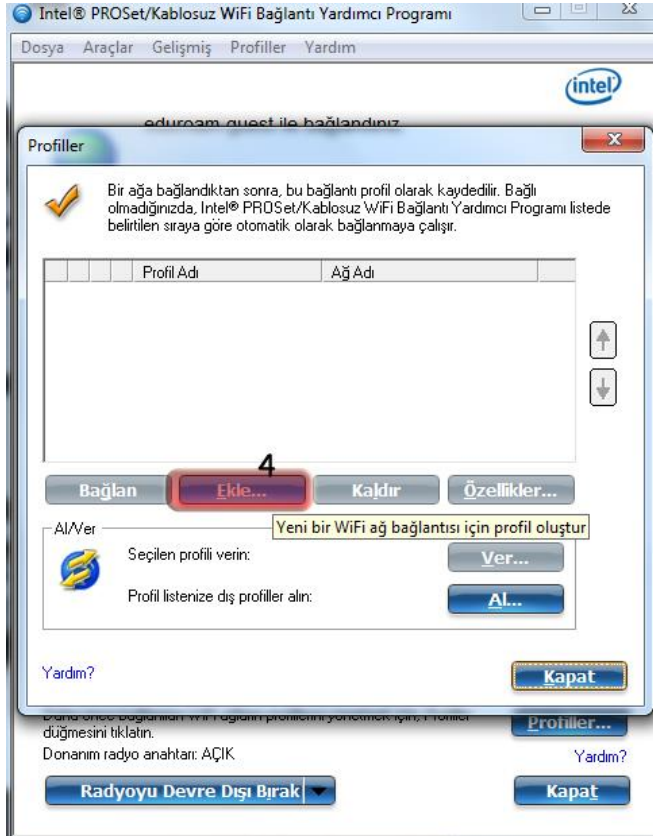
Intel® PROSet/Kablosuz WiFi Bağlantı Yardımcı Programı

Dosya Araçlar Gelişmiş Profiller Yardım

intel

eduroam guest ile bağlandınız

Profiller

Bir ağa bağlandıktan sonra, bu bağlantı profil olarak kaydedilir. Bağlı olmadığınızda, Intel® PROSet/Kablosuz WiFi Bağlantı Yardımcı Programı listede belirtilen sıraya göre otomatik olarak bağlanmaya çalışır.

| | | | Profil Adı | Ağ Adı |
|---|---|---|---|---|

4

Bağlan Ekle... Kaldır Özellikler...

Yeni bir WiFi ağ bağlantısı için profil oluştur

Al/Ver

Seçilen profili verin: Ver...

Profil listenize dış profiller alın: Al...

Yardım?

Kapat

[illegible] düğmesini tıklatın.

Profiller...

Donanım radyo anahtarı: AÇIK

Yardım?

Radyoyu Devre Dışı Bırak

Kapat